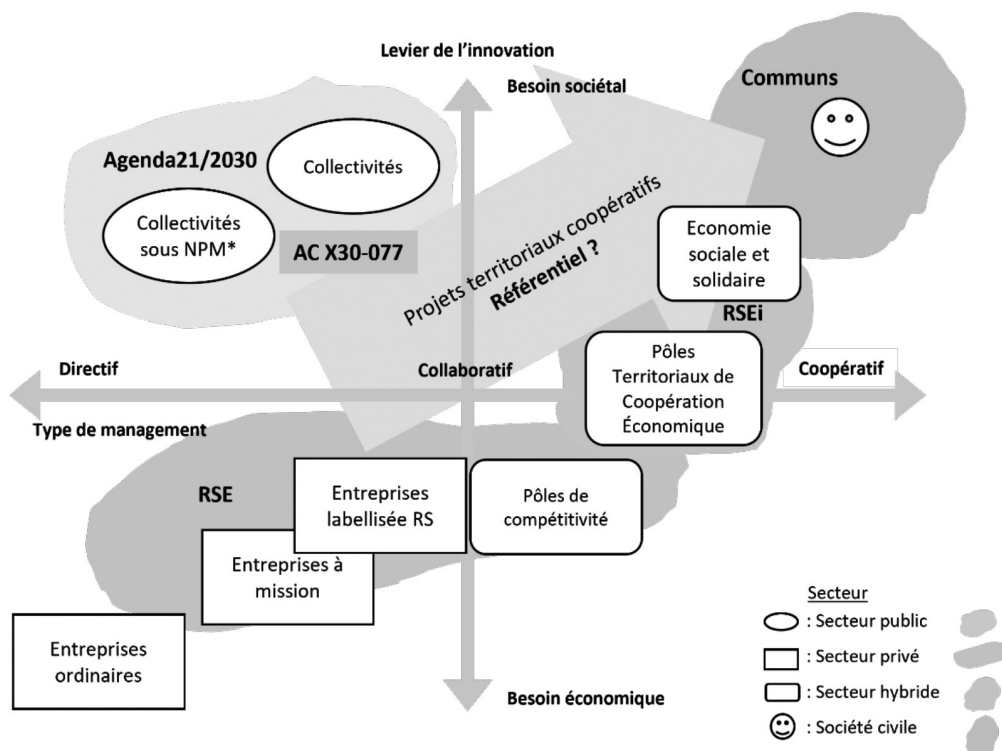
Levier de l'innovation

Besoin sociétal

Communs

Agenda21/2030

Collectivités

Collectivités sous NPM*

AC X30-077

Projets territoriaux coopératifs
Référentiel ?

Economie sociale et solidaire

RSEi

Directif

Collaboratif

Pôles Territoriaux de Coopération Économique

Coopératif

Type de management

RSE

Entreprises labellisée RS

Pôles de compétitivité

Entreprises à mission

Entreprises ordinaires

Besoin économique

Secteur
: Secteur public
: Secteur privé
: Secteur hybride
: Société civile